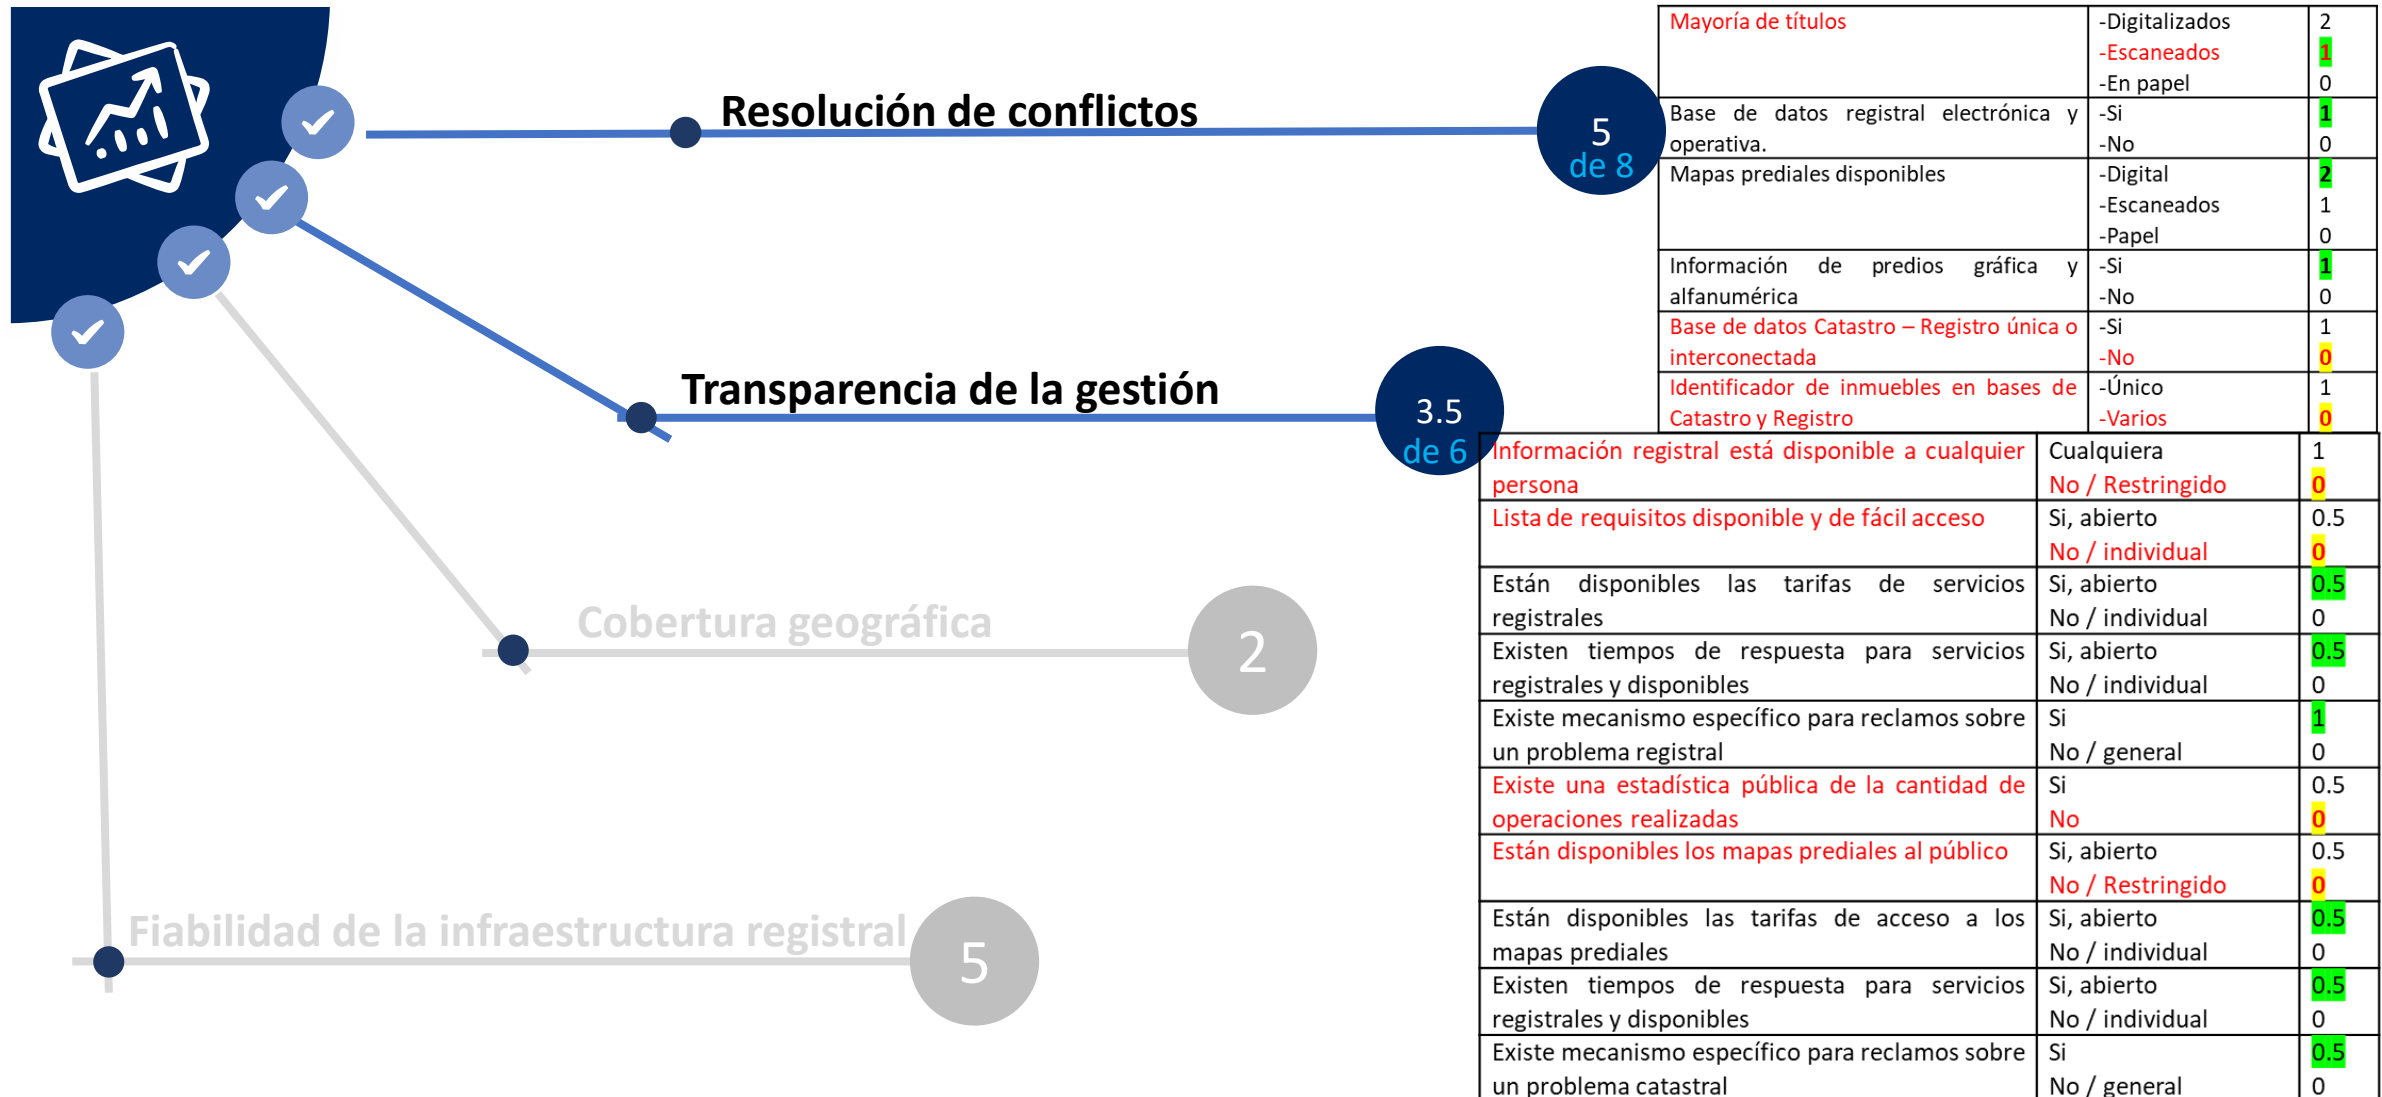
Resolución de conflictos

5 de 8

Transparencia de la gestión

3.5 de 6

Cobertura geográfica

2

Fiabilidad de la infraestructura registral

5

| Mayoría de títulos | -Digitalizados<br>-Escaneados<br>-En papel | 2<br>1<br>0 |
|---|---|---|
| Base de datos registral electrónica y operativa. | -Si<br>-No | 1<br>0 |
| Mapas prediales disponibles | -Digital<br>-Escaneados<br>-Papel | 2<br>1<br>0 |
| Información de predios gráfica y alfanumérica | -Si<br>-No | 1<br>0 |
| Base de datos Catastro – Registro única o interconectada | -Si<br>-No | 1<br>0 |
| Identificador de inmuebles en bases de Catastro y Registro | -Único<br>-Varios | 1<br>0 |

| Información registral está disponible a cualquier persona | Cualquiera<br>No / Restringido | 1<br>0 |
|---|---|---|
| Lista de requisitos disponible y de fácil acceso | Si, abierto<br>No / individual | 0.5<br>0 |
| Están disponibles las tarifas de servicios registrales | Si, abierto<br>No / individual | 0.5<br>0 |
| Existen tiempos de respuesta para servicios registrales y disponibles | Si, abierto<br>No / individual | 0.5<br>0 |
| Existe mecanismo específico para reclamos sobre un problema registral | Si<br>No / general | 1<br>0 |
| Existe una estadística pública de la cantidad de operaciones realizadas | Si<br>No | 0.5<br>0 |
| Están disponibles los mapas prediales al público | Si, abierto<br>No / Restringido | 0.5<br>0 |
| Están disponibles las tarifas de acceso a los mapas prediales | Si, abierto<br>No / individual | 0.5<br>0 |
| Existen tiempos de respuesta para servicios registrales y disponibles | Si, abierto<br>No / individual | 0.5<br>0 |
| Existe mecanismo específico para reclamos sobre un problema catastral | Si<br>No / general | 0.5<br>0 |